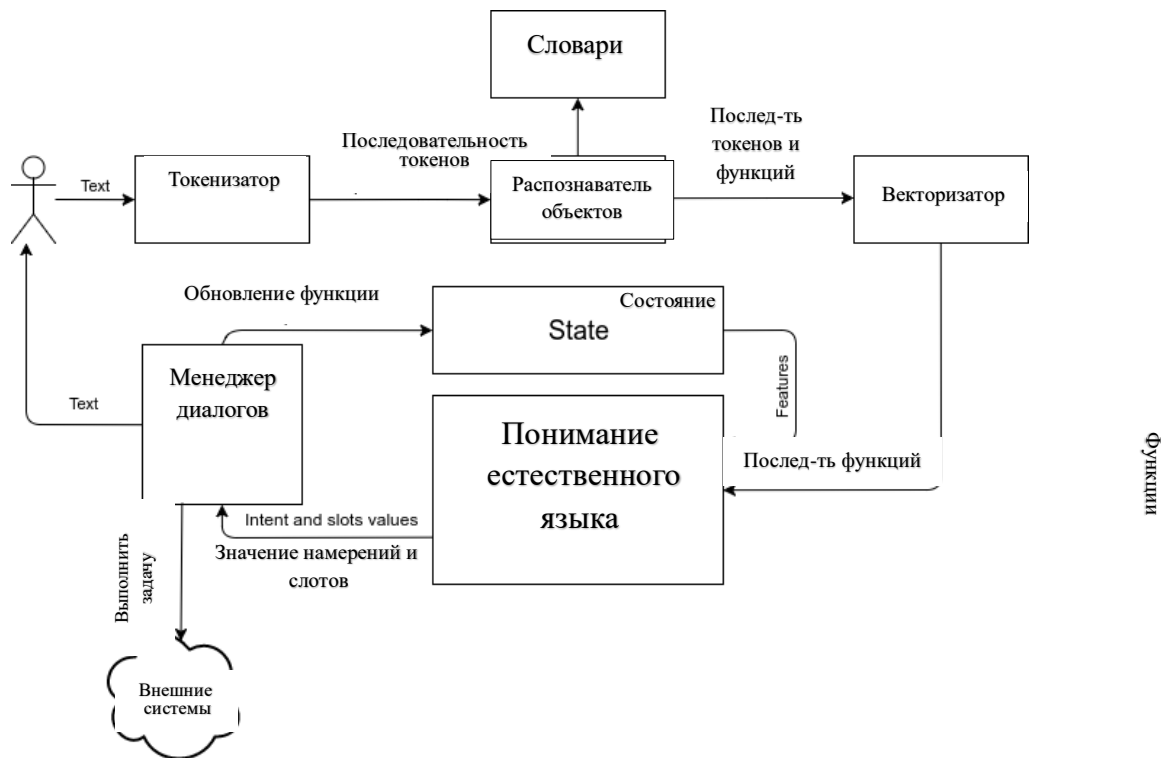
Словари

Text

Токенизатор

Последовательность токенов

Распознаватель объектов

Послед-ть токенов и функций

Векторизатор

Обновление функции

Состояние
State

Features

Text

Менеджер диалогов

Понимание естественного языка

Послед-ть функций

Функции

Intent and slots values

Значение намерений и слотов

Выполнить задачу

Внешние системы